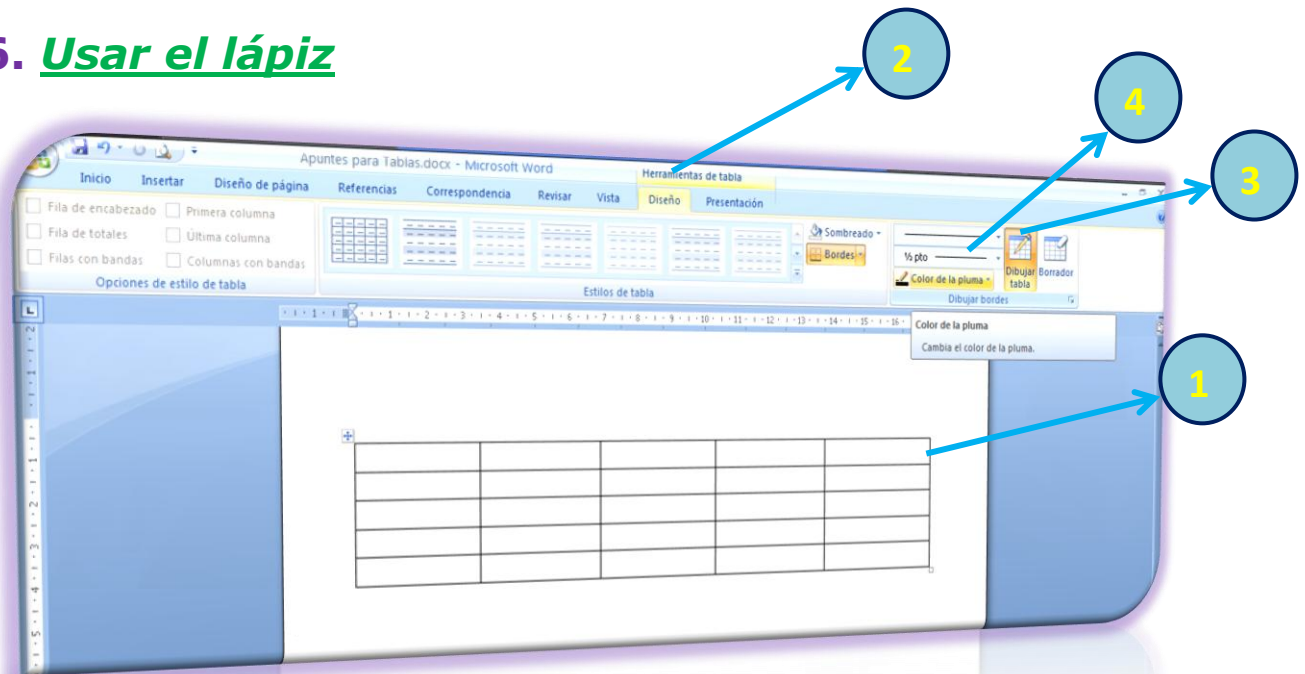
6. Usar el lápiz

2

4

3

1

Apuntes para Tablas.docx - Microsoft Word

Herramientas de tabla

Inicio Insertar Diseño de página Referencias Correspondencia Revisar Vista Diseño Presentación

Fila de encabezado Primera columna
Fila de totales Última columna
Filas con bandas Columnas con bandas
Opciones de estilo de tabla

Estilos de tabla

Sombreado
Bordes

½ pto
Color de la pluma
Dibujar tabla
Borrador
Dibujar bordes

Color de la pluma
Cambia el color de la pluma.